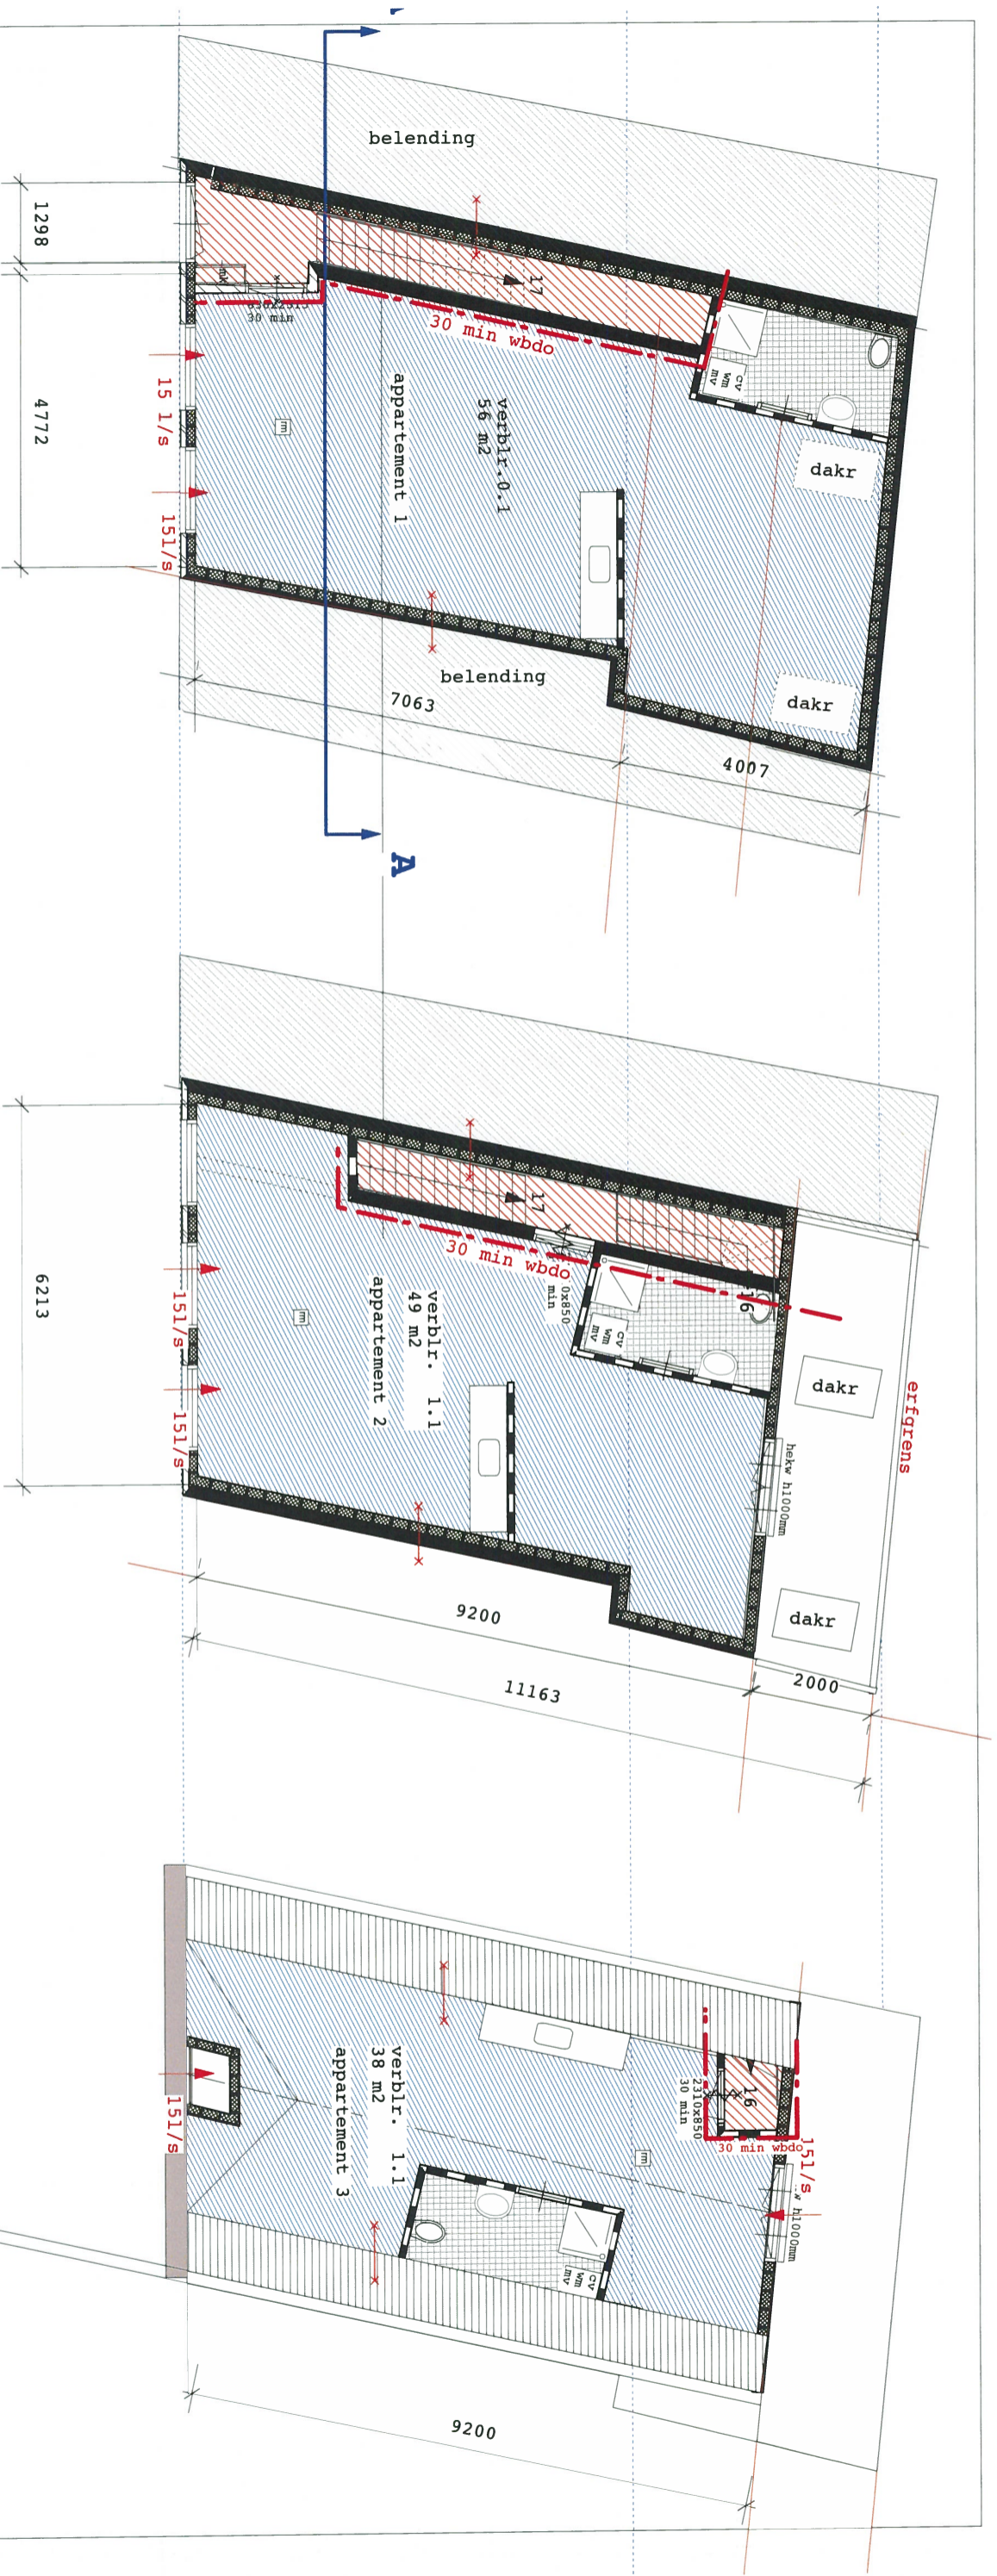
belending
1298
17
30 min
30 min wbdo
4772
15 l/s
151/s
verblr.0.1
56 m2
appartement 1
cv
wm
mv
dakr
dakr
belending
7063
4007
A

6213
17
30 min wbdo
0x850
min
16
151/s
151/s
verblr. 1.1
49 m2
appartement 2
cv
wm
mv
dakr
hekw h1000mm
erfgrens
dakr
9200
11163
2000

151/s
verblr. 1.1
38 m2
appartement 3
2310x850
30 min
16
30 min wbdo
151/s
h1000mm
cv
wm
mv
9200